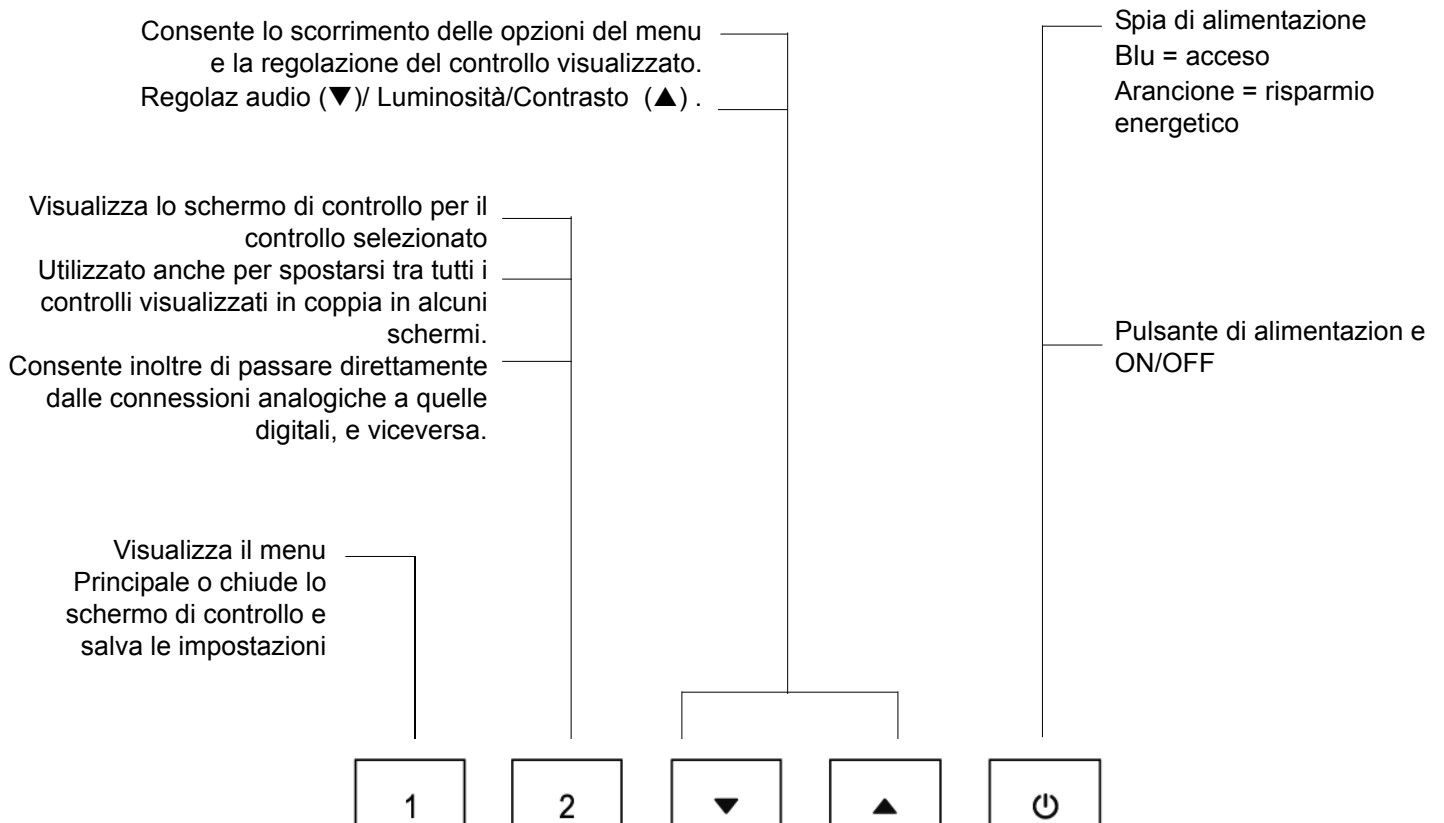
Consente lo scorrimento delle opzioni del menu e la regolazione del controllo visualizzato. Regolaz audio (▼)/ Luminosità/Contrasto (▲) .

Spia di alimentazione
Blu = acceso
Arancione = risparmio energetico

Visualizza lo schermo di controllo per il controllo selezionato
Utilizzato anche per spostarsi tra tutti i controlli visualizzati in coppia in alcuni schermi.
Consente inoltre di passare direttamente dalle connessioni analogiche a quelle digitali, e viceversa.

Pulsante di alimentazion e ON/OFF

Visualizza il menu Principale o chiude lo schermo di controllo e salva le impostazioni

1

2

▼

▲

⏻